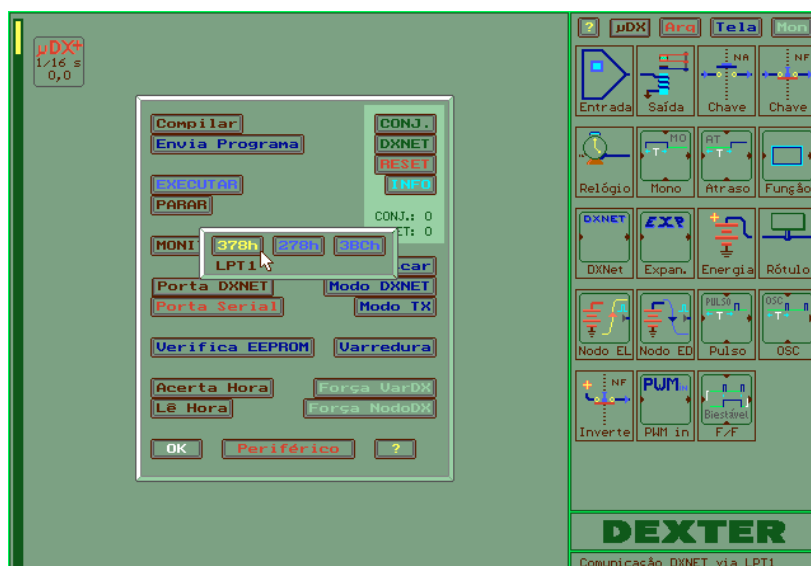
μDX+
1/16 s
0,0

Compilar
Envia Programa
CONJ.
DXNET
RESET
INFO
EXECUTAR
PARAR
CONJ.: 0
ET: 0
MONI
378h
278h
3BCh
LPT1
car
Porta DXNET
Modo DXNET
Porta Serial
Modo TX
Verifica EEPROM
Varredura
Acerta Hora
Força VarDX
Lê Hora
Força NodoDX
OK
Periférico
?

?
μDX
Arq
Tela
Mon
Entrada
Saída
NA
Chave
NF
Chave
Relógio
MO
Mono
AT
Atraso
Função
DXNET
DXNet
EXP
Expan.
Energia
Rótulo
Nodo EL
Nodo ED
PULSO
Pulso
OSC
OSC
NF
Inverte
PWM
PWM in
Biestável
F/F
DEXTER
Comunicação DXNET via LPT1